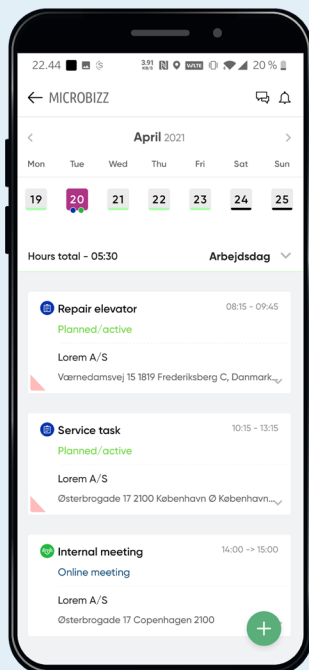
22.44 3.91 KB/S VoLTE 20 %

MICROBIZZ

April 2021

| Mon | Tue | Wed | Thu | Fri | Sat | Sun |
|---|---|---|---|---|---|---|
| 19 | 20 | 21 | 22 | 23 | 24 | 25 |

Hours total - 05:30

Arbejdsdag

Repair elevator
08:15 - 09:45
Planned/active
Lorem A/S
Værnedamsvej 15 1819 Frederiksberg C, Danmark...

Service task
10:15 - 13:15
Planned/active
Lorem A/S
Østerbrogade 17 2100 København Ø København...

Internal meeting
14:00 -> 15:00
Online meeting
Lorem A/S
Østerbrogade 17 Copenhagen 2100